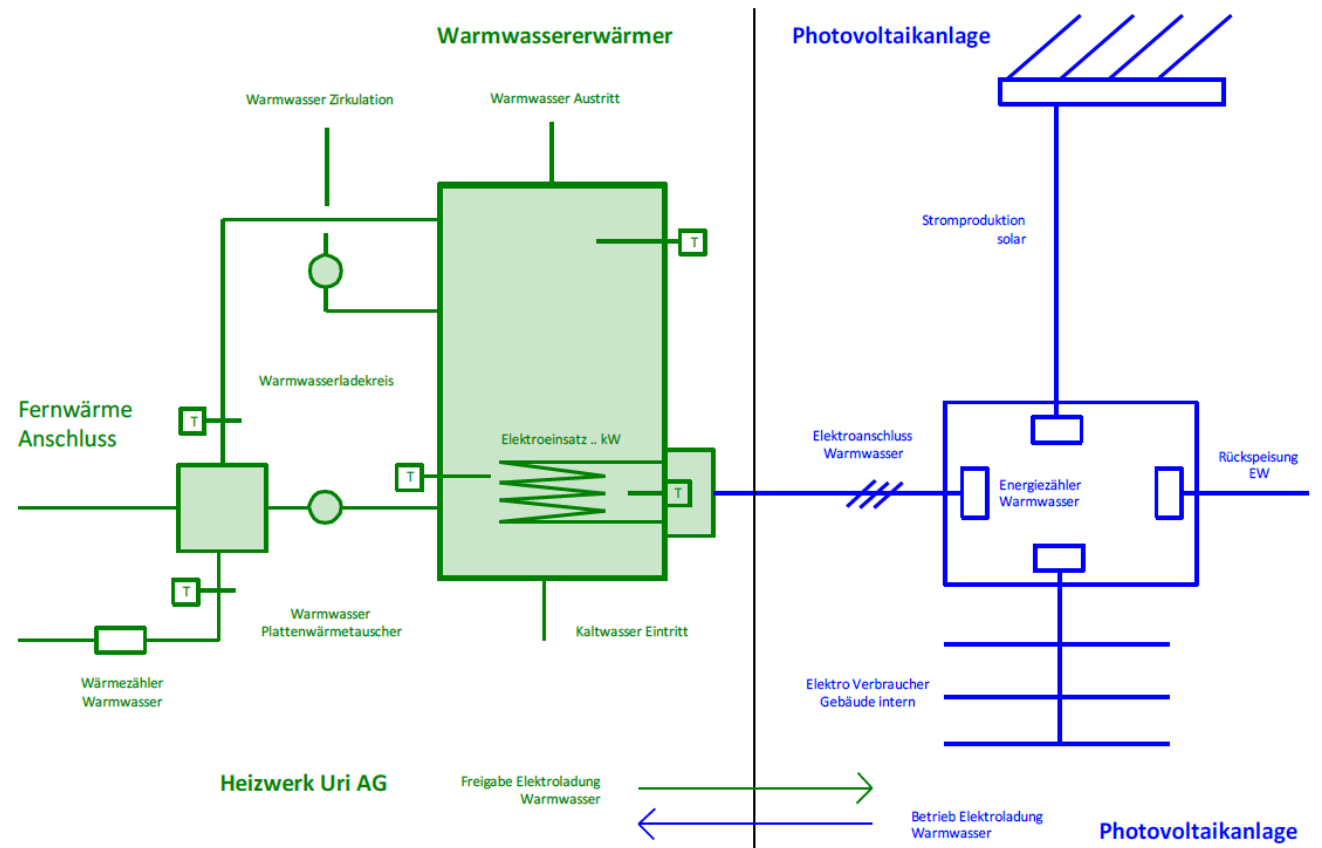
Warmwassererwärmer

Photovoltaikanlage

Warmwasser Zirkulation

Warmwasser Austritt

T

Stromproduktion solar

Warmwasserladekreis

Fernwärme Anschluss

T

Elektroeinsatz .. kW

Elektroanschluss Warmwasser

Rückspeisung EW

T

T

Energiezähler Warmwasser

T

Warmwasser Plattenwärmetauscher

Kaltwasser Eintritt

Wärmezähler Warmwasser

Elektro Verbraucher Gebäude intern

Heizwerk Uri AG

Freigabe Elektroladung Warmwasser

Betrieb Elektroladung Warmwasser

Photovoltaikanlage